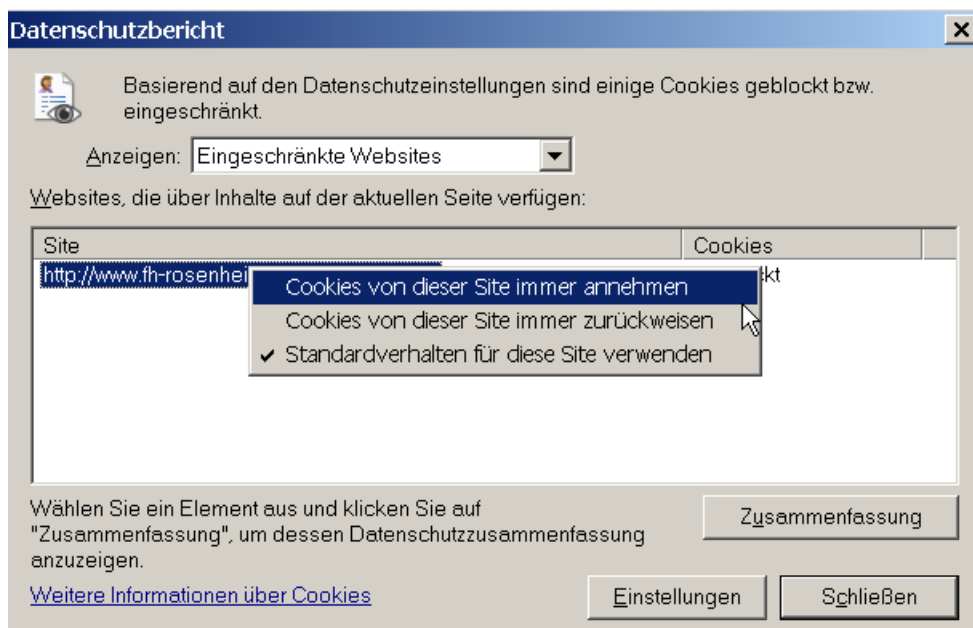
Datenschutzbericht

Basierend auf den Datenschutzeinstellungen sind einige Cookies geblockt bzw. eingeschränkt.

Anzeigen: Eingeschränkte Websites

Websites, die über Inhalte auf der aktuellen Seite verfügen:

| Site | Cookies |
|---|---|
| http://www.fh-rosenhei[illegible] | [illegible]kt |

Cookies von dieser Site immer annehmen
Cookies von dieser Site immer zurückweisen
✔ Standardverhalten für diese Site verwenden

Wählen Sie ein Element aus und klicken Sie auf "Zusammenfassung", um dessen Datenschutzzusammenfassung anzuzeigen.

Zusammenfassung

Weitere Informationen über Cookies

Einstellungen

Schließen